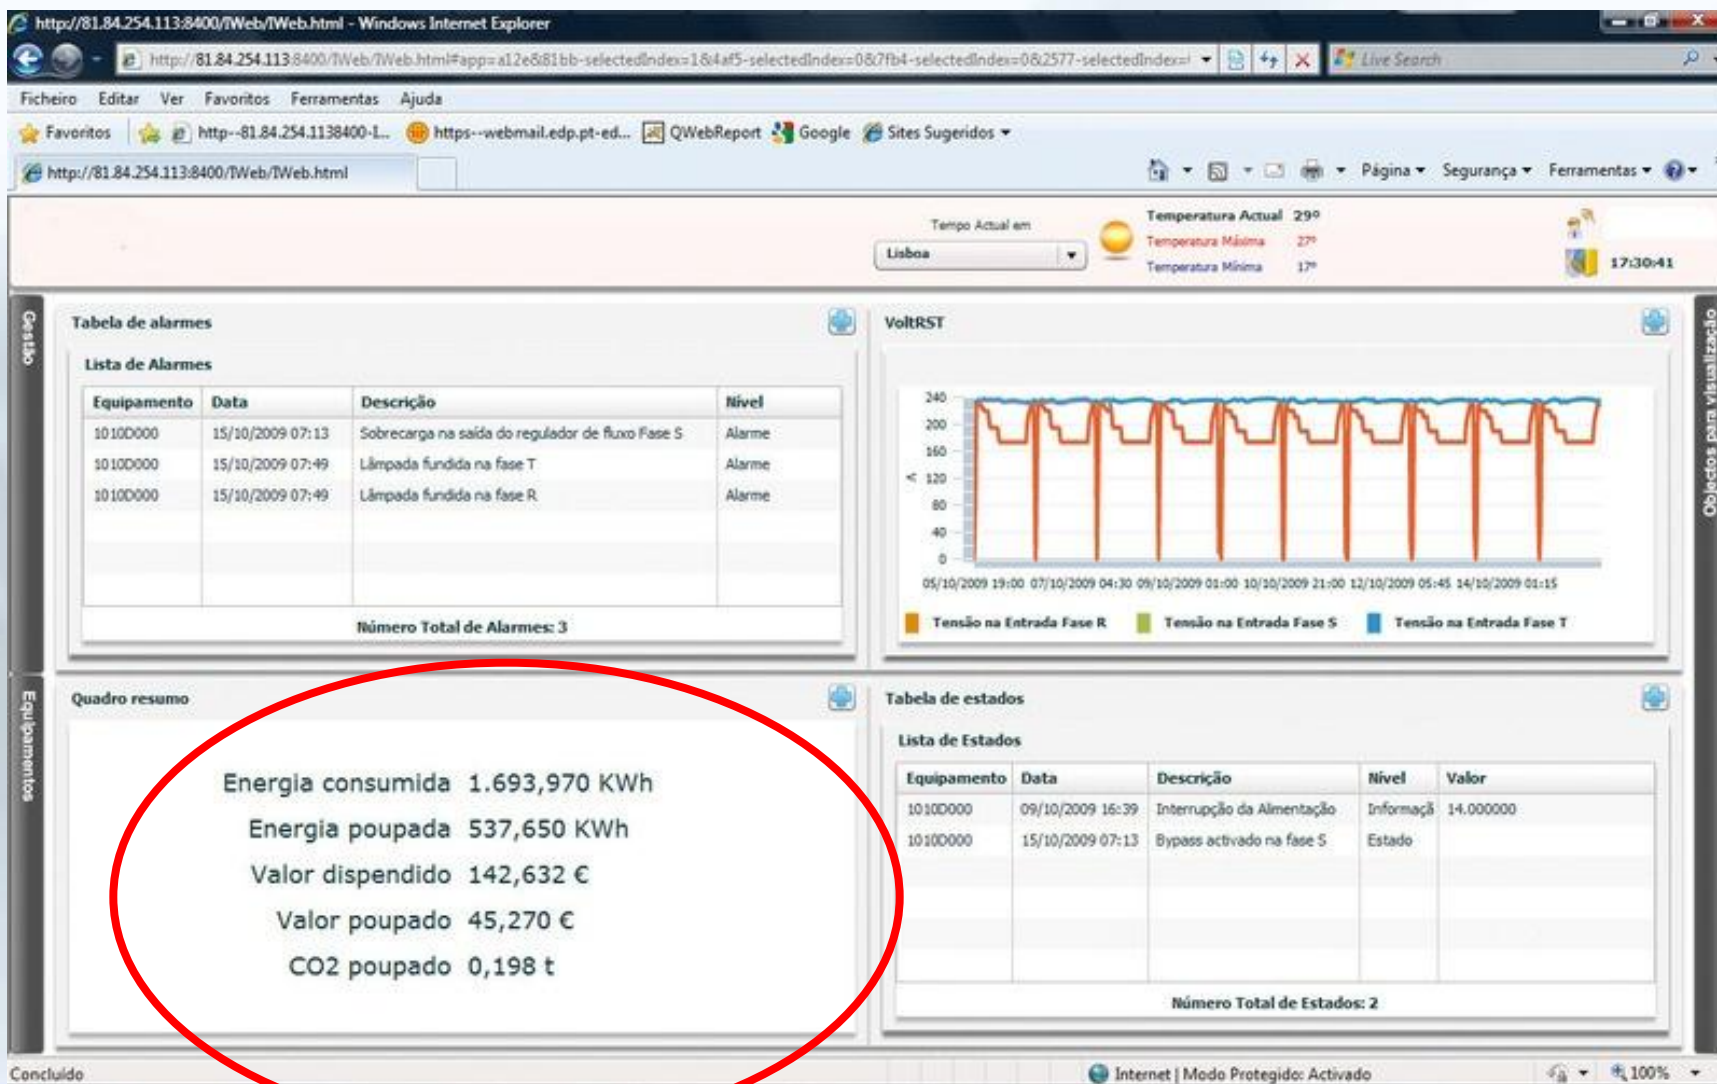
http://81.84.254.113:8400/IWeb/IWeb.html - Windows Internet Explorer

http://81.84.254.113:8400/IWeb/IWeb.html#app=a12e&81bb-selectedIndex=1&4af5-selectedIndex=0&7fb4-selectedIndex=0&2577-selectedIndex=

Live Search

Ficheiro Editar Ver Favoritos Ferramentas Ajuda

Favoritos http--81.84.254.1138400-I... https--webmail.edp.pt-ed... QWebReport Google Sites Sugeridos

http://81.84.254.113:8400/IWeb/IWeb.html

Página Segurança Ferramentas

Tempo Actual em
Lisboa

Temperatura Actual 29º
Temperatura Máxima 27º
Temperatura Mínima 17º

17:30:41

Gestão

Tabela de alarmes

Lista de Alarmes

| Equipamento | Data | Descrição | Nível |
|---|---|---|---|
| 1010D000 | 15/10/2009 07:13 | Sobrecarga na saída do regulador de fluxo Fase S | Alarme |
| 1010D000 | 15/10/2009 07:49 | Lâmpada fundida na fase T | Alarme |
| 1010D000 | 15/10/2009 07:49 | Lâmpada fundida na fase R | Alarme |

Número Total de Alarmes: 3

VoltRST

240
200
160
120
80
40
0
V

05/10/2009 19:00 07/10/2009 04:30 09/10/2009 01:00 10/10/2009 21:00 12/10/2009 05:45 14/10/2009 01:15

Tensão na Entrada Fase R Tensão na Entrada Fase S Tensão na Entrada Fase T

Objectos para visualização

Equipamentos

Quadro resumo

Energia consumida 1.693,970 KWh
Energia poupada 537,650 KWh
Valor dispendido 142,632 €
Valor poupado 45,270 €
CO2 poupado 0,198 t

Tabela de estados

Lista de Estados

| Equipamento | Data | Descrição | Nível | Valor |
|---|---|---|---|---|
| 1010D000 | 09/10/2009 16:39 | Interrupção da Alimentação | Informaçã | 14.000000 |
| 1010D000 | 15/10/2009 07:13 | Bypass activado na fase S | Estado | |

Número Total de Estados: 2

Concluído

Internet | Modo Protegido: Activado

100%